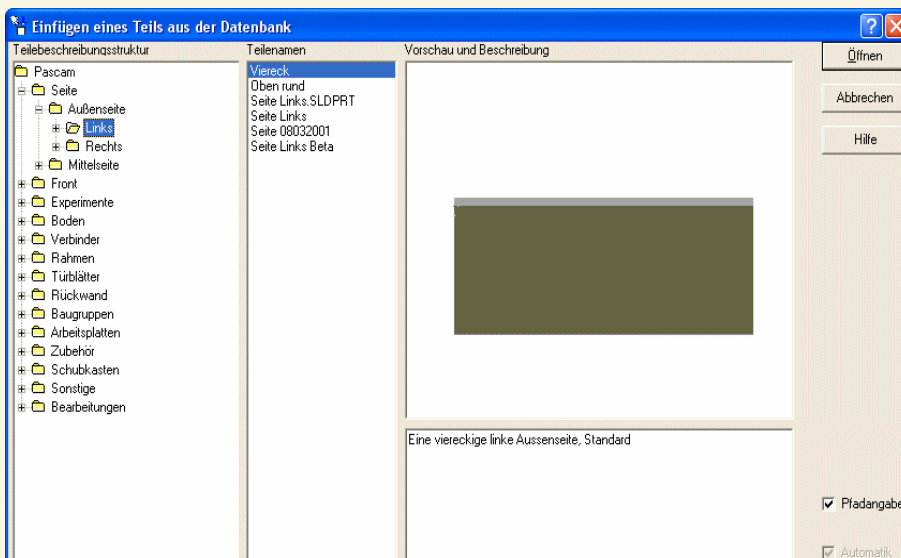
Einfügen eines Teils aus der Datenbank

Teilebeschreibungsstruktur

Pascam
Seite
Außenseite
Links
Rechts
Mittelseite
Front
Experimente
Boden
Verbinder
Rahmen
Türblätter
Rückwand
Baugruppen
Arbeitsplatten
Zubehör
Schubkasten
Sonstige
Bearbeitungen

Teilenamen

Viereck
Oben rund
Seite Links.SLDPRT
Seite Links
Seite 08032001
Seite Links Beta

Vorschau und Beschreibung

Eine viereckige linke Aussenseite, Standard

Öffnen
Abbrechen
Hilfe

Pfadangabe
Automatik